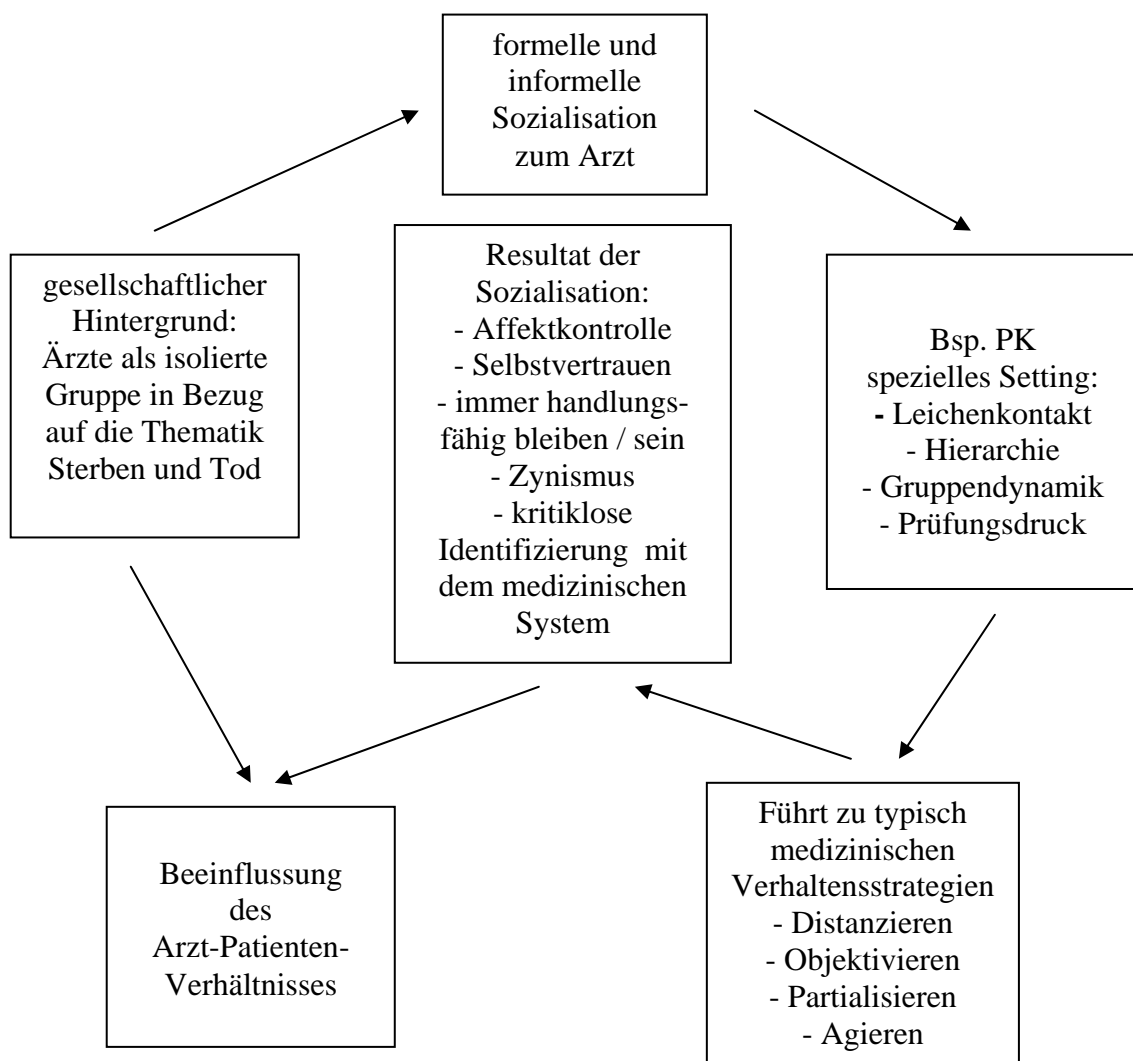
formelle und informelle Sozialisation zum Arzt

gesellschaftlicher Hintergrund: Ärzte als isolierte Gruppe in Bezug auf die Thematik Sterben und Tod

Resultat der Sozialisation:
- Affektkontrolle
- Selbstvertrauen
- immer handlungsfähig bleiben / sein
- Zynismus
- kritiklose Identifizierung mit dem medizinischen System

Bsp. PK spezielles Setting:
- Leichenkontakt
- Hierarchie
- Gruppendynamik
- Prüfungsdruck

Beeinflussung des Arzt-Patienten-Verhältnisses

Führt zu typisch medizinischen Verhaltensstrategien
- Distanzieren
- Objektivieren
- Partialisieren
- Agieren